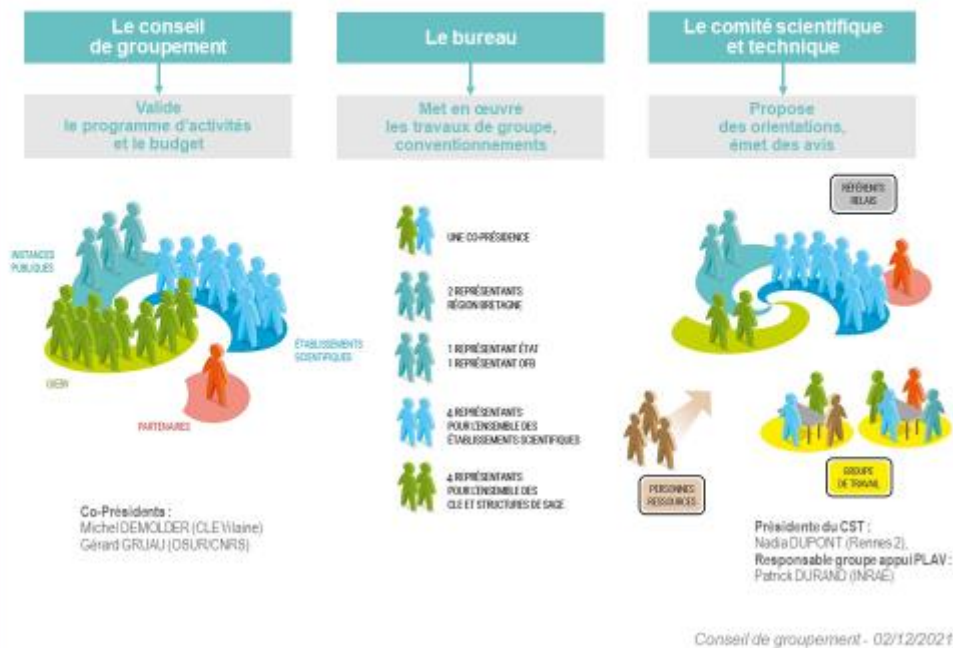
Le conseil de groupement

Valide le programme d'activités et le budget

Le bureau

Met en œuvre les travaux de groupe, conventionnements

Le comité scientifique et technique

Propose des orientations, émet des avis

INSTANCES PUBLIQUES

ÉTABLISSEMENTS SCIENTIFIQUES

GIEBI

PARTENAIRES

UNE CO-PRÉSIDENCE

2 REPRÉSENTANTS RÉGION BRETAGNE

1 REPRÉSENTANT ÉTAT
1 REPRÉSENTANT OFB

4 REPRÉSENTANTS POUR L'ENSEMBLE DES ÉTABLISSEMENTS SCIENTIFIQUES

4 REPRÉSENTANTS POUR L'ENSEMBLE DES CLE ET STRUCTURES DE SAGE

RÉFÉRENTS RELAIS

PERSONNES RESSOURCES

GROUPE DE TRAVAIL

Co-Présidents :
Michel DEMOLDER (CLE Vilaine)
Gérard GRUAU (OSUR/CNRS)

Présidente du CST :
Nadia DUPONT (Rennes 2),
Responsable groupe appui PLAV :
Patrick DURAND (INRAE)

Conseil de groupement - 02/12/2021